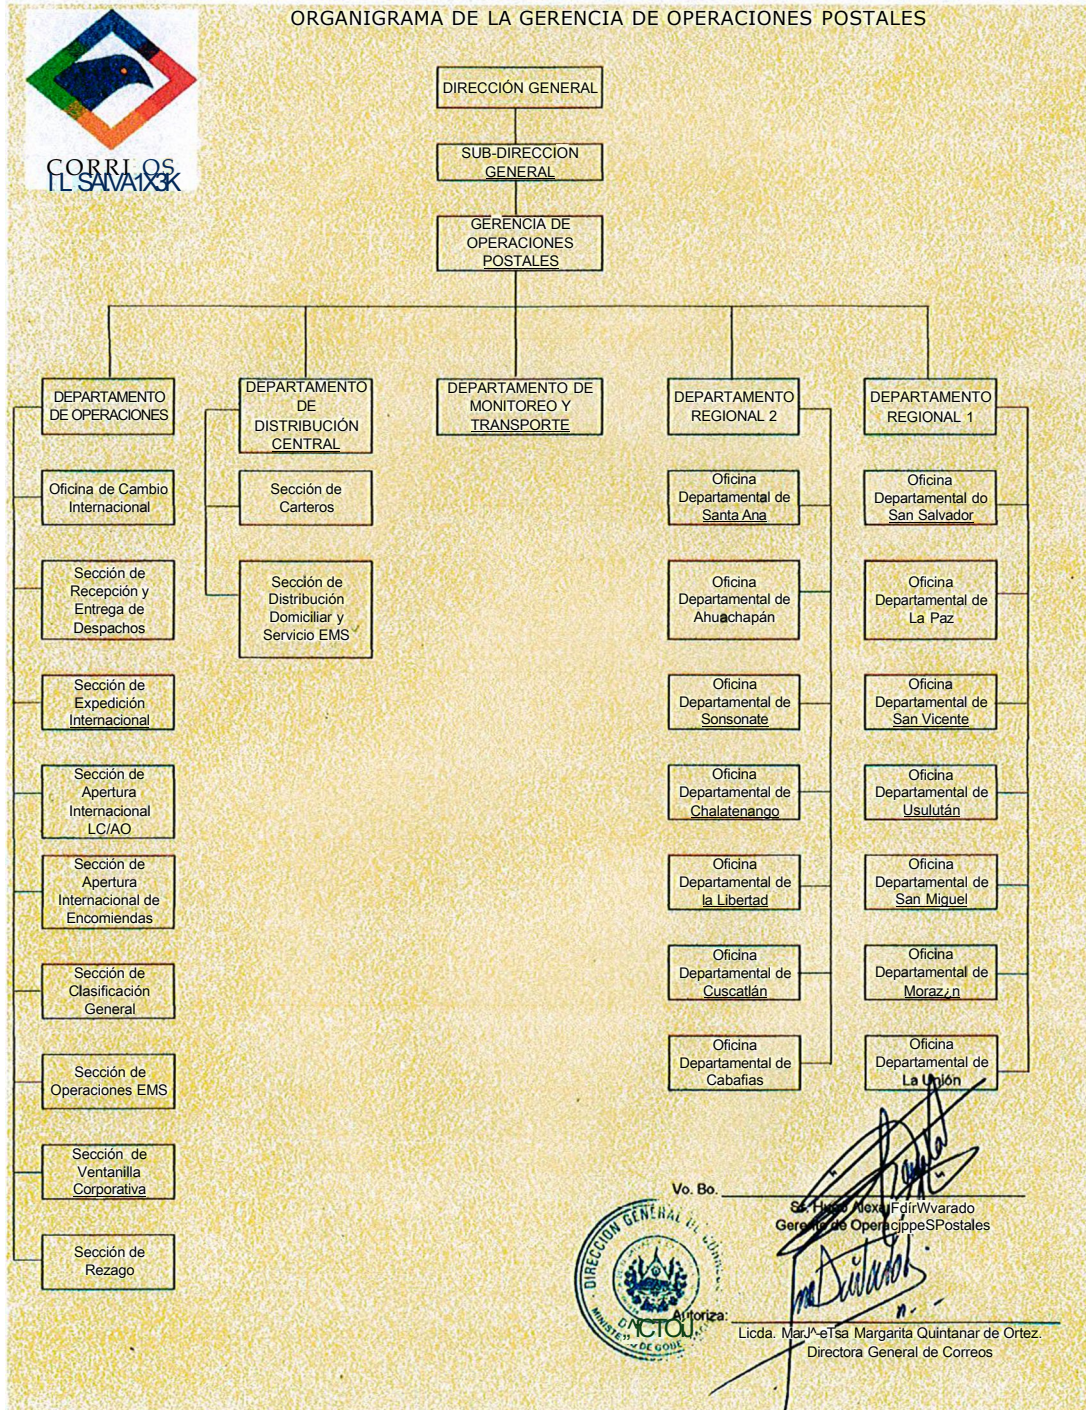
CORREOS
I L SALVA1X3K

ORGANIGRAMA DE LA GERENCIA DE OPERACIONES POSTALES

DIRECCIÓN GENERAL

SUB-DIRECCION GENERAL

GERENCIA DE OPERACIONES POSTALES

DEPARTAMENTO DE OPERACIONES

Oficina de Cambio Internacional

Sección de Recepción y Entrega de Despachos

Sección de Expedición Internacional

Sección de Apertura Internacional LC/AO

Sección de Apertura Internacional de Encomiendas

Sección de Clasificación General

Sección de Operaciones EMS

Sección de Ventanilla Corporativa

Sección de Rezago

DEPARTAMENTO DE DISTRIBUCIÓN CENTRAL

Sección de Carteros

Sección de Distribución Domiciliar y Servicio EMS

DEPARTAMENTO DE MONITOREO Y TRANSPORTE

DEPARTAMENTO REGIONAL 2

Oficina Departamental de Santa Ana

Oficina Departamental de Ahuachapán

Oficina Departamental de Sonsonate

Oficina Departamental de Chalatenango

Oficina Departamental de la Libertad

Oficina Departamental de Cuscatlán

Oficina Departamental de Cabañas

DEPARTAMENTO REGIONAL 1

Oficina Departamental do San Salvador

Oficina Departamental de La Paz

Oficina Departamental de San Vicente

Oficina Departamental de Usulután

Oficina Departamental de San Miguel

Oficina Departamental de Moraz¿n

Oficina Departamental de La Unión

Vo. Bo.
Sr. Hugo NexaFdirWvarado
Gerente de OperacjppeSPostales

DIRECCION GENERAL DE CORREOS
MINISTERIO DE GOBERNACION

Autoriza:
Licda. MarJ^eTsa Margarita Quintanar de Ortez.
Directora General de Correos